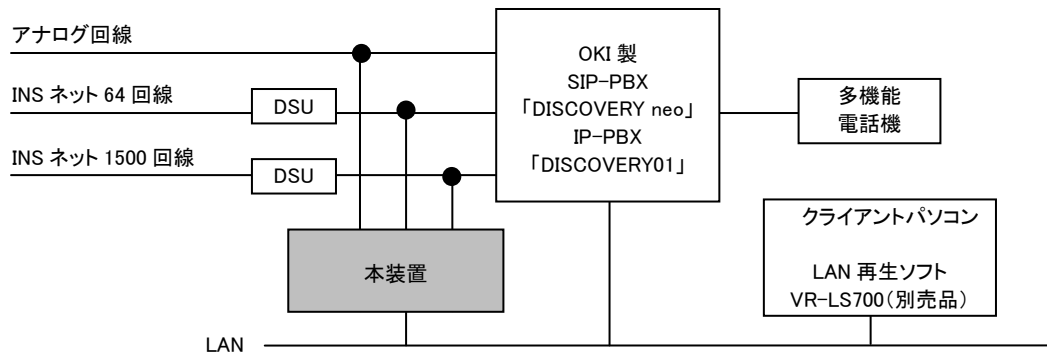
アナログ回線

INS ネット 64 回線

INS ネット 1500 回線

DSU

DSU

OKI 製
SIP−PBX
「DISCOVERY neo」
IP−PBX
「DISCOVERY01」

多機能
電話機

本装置

クライアントパソコン

LAN 再生ソフト
VR−LS700(別売品)

LAN